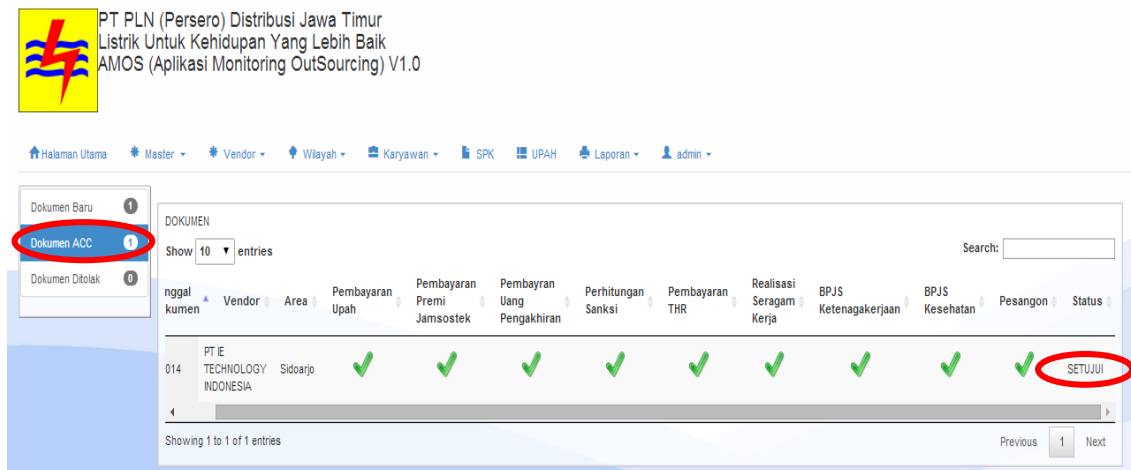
PT PLN (Persero) Distribusi Jawa Timur
Listrik Untuk Kehidupan Yang Lebih Baik
AMOS (Aplikasi Monitoring OutSourcing) V1.0

Halaman Utama | Master ▾ | Vendor ▾ | Wilayah ▾ | Karyawan ▾ | SPK | UPAH | Laporan ▾ | admin ▾

Dokumen Baru 1
Dokumen ACC 1
Dokumen Ditolak 0

DOKUMEN

Show 10 ▾ entries

Search:

| nggal kumen | Vendor | Area | Pembayaran Upah | Pembayaran Premi Jamsostek | Pembayran Uang Pengakhiran | Perhitungan Sanksi | Pembayaran THR | Realisasi Seragam Kerja | BPJS Ketenagakerjaan | BPJS Kesehatan | Pesangon | Status |
|---|---|---|---|---|---|---|---|---|---|---|---|---|
| 014 | PT IE TECHNOLOGY INDONESIA | Sidoarjo | ✓ | ✓ | ✓ | ✓ | ✓ | ✓ | ✓ | ✓ | ✓ | SETUJUI |

Showing 1 to 1 of 1 entries

Previous 1 Next